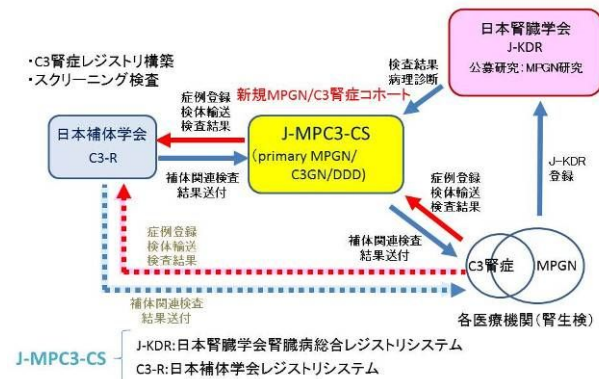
・C3腎症レジストリ構築
・スクリーニング検査

日本腎臓学会
J-KDR
公募研究：MPGN研究

検査結果
病理診断

新規MPGN/C3腎症コホート

症例登録
検体輸送
検査結果

日本補体学会
C3-R

J-MPC3-CS
(primary MPGN/
C3GN/DDD)

補体関連検査
結果送付

J-KDR
登録

症例登録
検体輸送
検査結果

症例登録
検体輸送
検査結果

補体関連検査
結果送付

C3腎症
MPGN

補体関連検査
結果送付

各医療機関（腎生検）

J-MPC3-CS
J-KDR:日本腎臓学会腎臓病総合レジストリシステム
C3-R:日本補体学会レジストリシステム